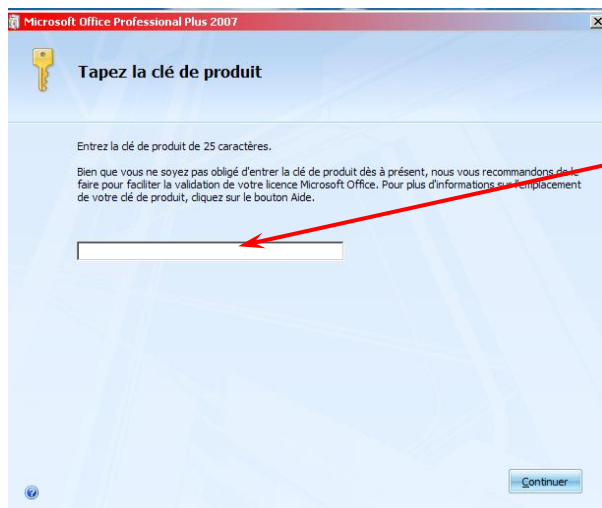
Microsoft Office Professional Plus 2007

Tapez la clé de produit

Entrez la clé de produit de 25 caractères.

Bien que vous ne soyez pas obligé d'entrer la clé de produit dès à présent, nous vous recommandons de le faire pour faciliter la validation de votre licence Microsoft Office. Pour plus d'informations sur l'emplacement de votre clé de produit, cliquez sur le bouton Aide.

Continuer